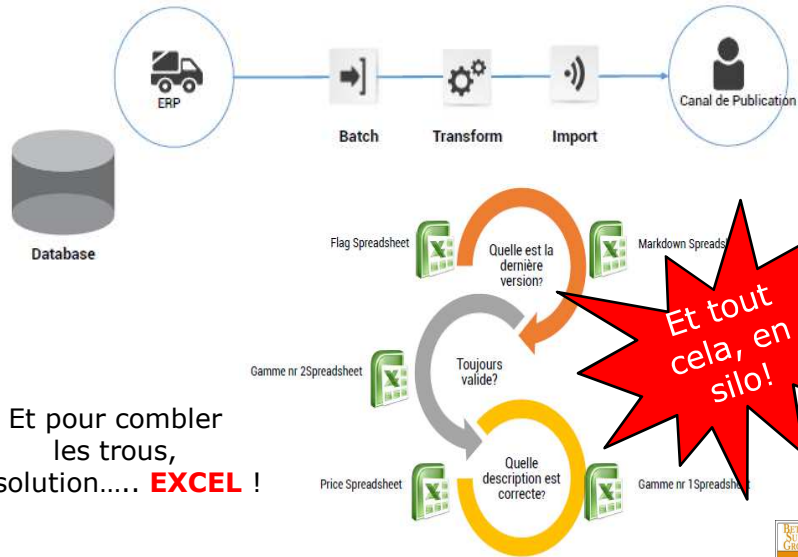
ERP

Batch

Transform

Import

Canal de Publication

Database

Flag Spreadsheet

Quelle est la dernière version?

Markdown Spreads

Et tout cela, en silo!

Gamme nr 2Spreadsheet

Toujours valide?

Et pour combler les trous, solution….. **EXCEL** !

Price Spreadsheet

Quelle description est correcte?

Gamme nr 1Spreadsh